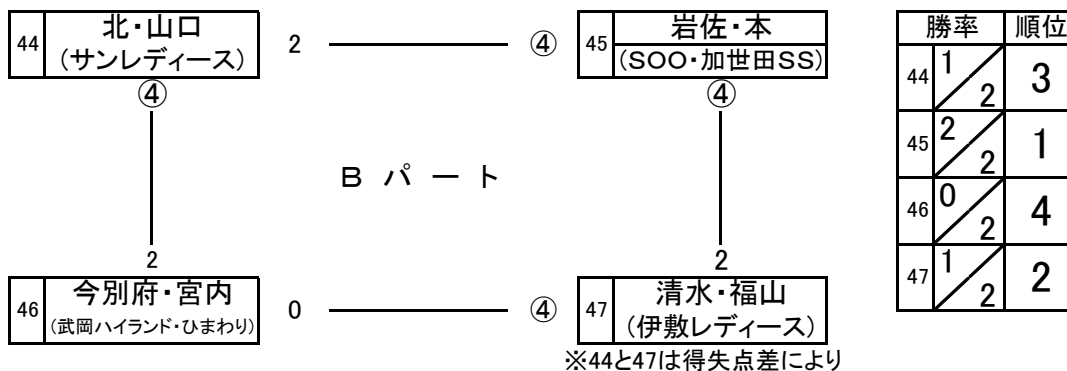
44 北・山口 (サンレディース) 2 ④ 45 岩佐・本 (SOO・加世田SS)

④ ④

Bパート

2 2

46 今別府・宮内 (武岡ハイランド・ひまわり) 0 ④ 47 清水・福山 (伊敷レディース)

※44と47は得失点差により

| | 勝率 | 順位 |
|---|---|---|
| 44 | 1/2 | 3 |
| 45 | 2/2 | 1 |
| 46 | 0/2 | 4 |
| 47 | 1/2 | 2 |